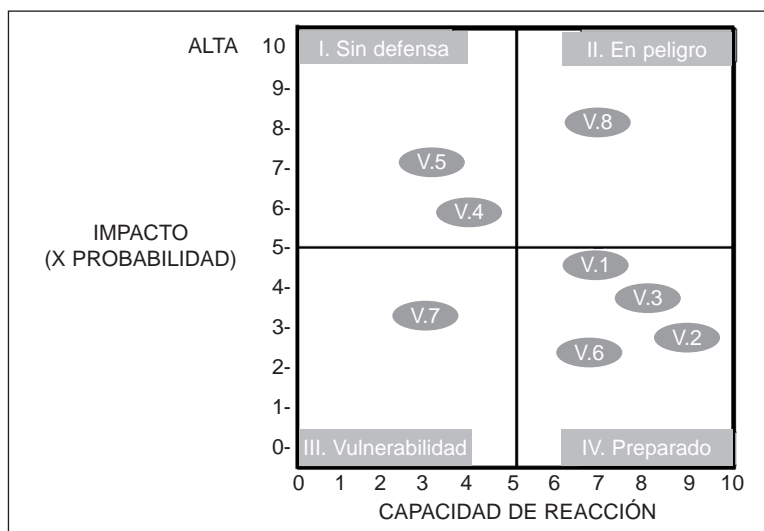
ALTA 10
9-
8-
7-
6-
5-
4-
3-
2-
1-
0-

I. Sin defensa
II. En peligro

IMPACTO
(X PROBABILIDAD)

V.8
V.5
V.4
V.1
V.3
V.7
V.2
V.6

III. Vulnerabilidad
IV. Preparado

0 1 2 3 4 5 6 7 8 9 10
CAPACIDAD DE REACCIÓN